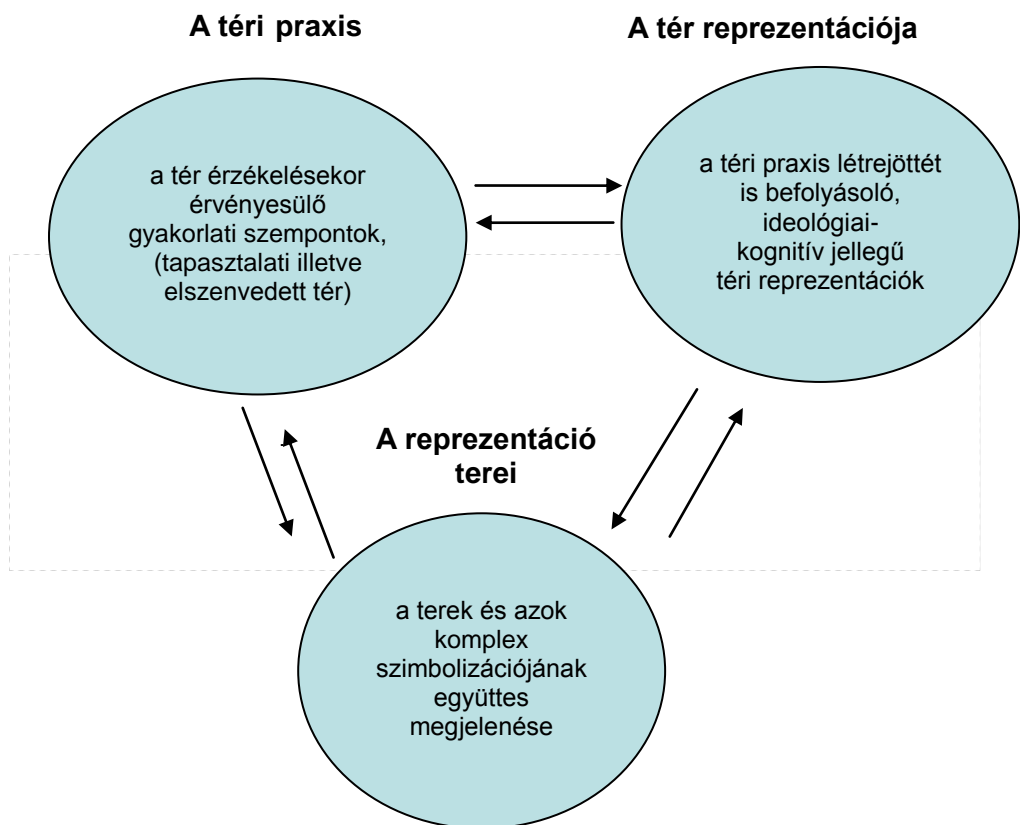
A téri praxis

A tér reprezentációja

a tér érzékelésekor érvényesülő gyakorlati szempontok, (tapasztalati illetve elszenvedett tér)

a téri praxis létrejöttét is befolyásoló, ideológiai-kognitív jellegű téri reprezentációk

A reprezentáció terei

a terek és azok komplex szimbolizációjának együttes megjelenése